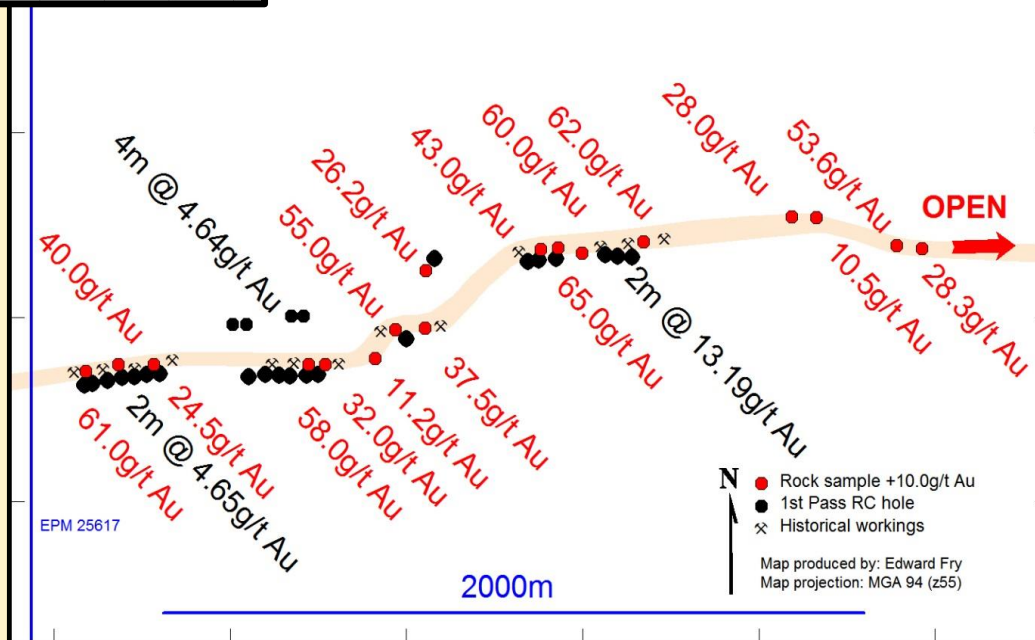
40.0g/t Au

4m @ 4.64g/t Au

55.0g/t Au

26.2g/t Au

43.0g/t Au

60.0g/t Au

62.0g/t Au

28.0g/t Au

53.6g/t Au

OPEN

10.5g/t Au

28.3g/t Au

65.0g/t Au

2m @ 13.19g/t Au

37.5g/t Au

11.2g/t Au

32.0g/t Au

58.0g/t Au

24.5g/t Au

2m @ 4.65g/t Au

61.0g/t Au

EPM 25617

N

Rock sample +10.0g/t Au

1st Pass RC hole

Historical workings

Map produced by: Edward Fry
Map projection: MGA 94 (z55)

2000m